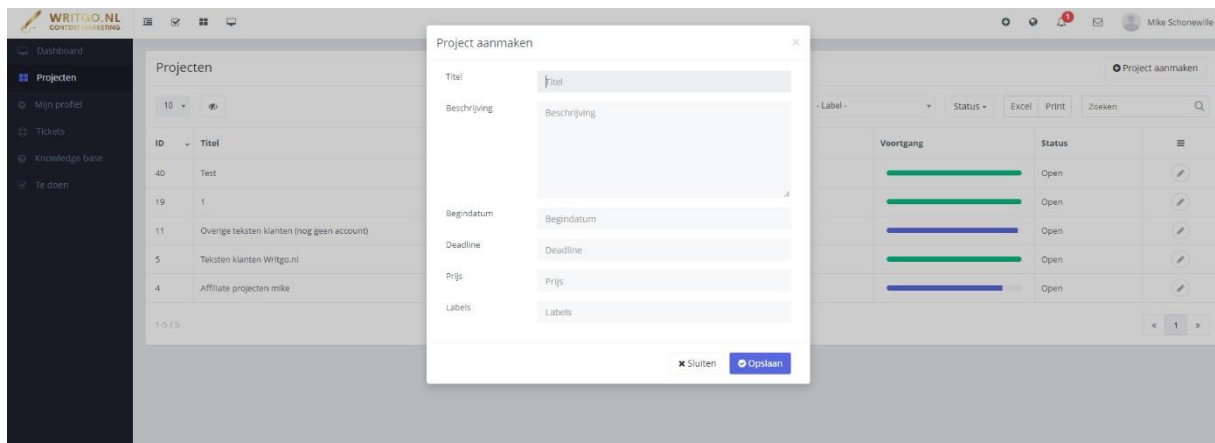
WRITGO.NL
CONTENT MARKETING

Mike Schonewille

Dashboard
Projecten
Mijn profiel
Tickets
Knowledge base
Te doen

Projecten

Project aanmaken

10

- Label -
Status
Excel
Print
Zoeken

| ID | Titel | Voortgang | Status |
|---|---|---|---|
| 40 | Test | | Open |
| 19 | 1 | | Open |
| 11 | Overige teksten klanten (nog geen account) | | Open |
| 5 | Teksten klanten Writgo.nl | | Open |
| 4 | Affiliate projecten mike | | Open |

1-5 / 5

« 1 »

Project aanmaken

Titel
Titel
Beschrijving
Beschrijving
Begindatum
Begindatum
Deadline
Deadline
Prijs
Prijs
Labels
Labels

Sluiten
Opslaan